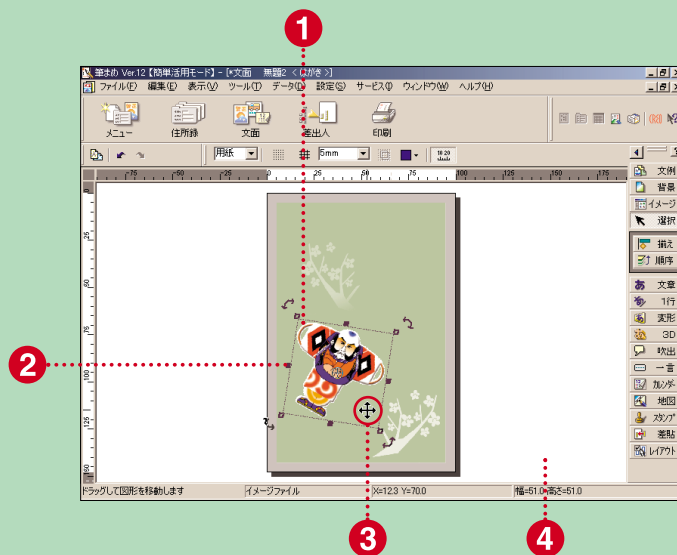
1

筆まめ Ver.12【簡単活用モード】 - [*文面　無題2 〈はがき〉]

ファイル(F)　編集(E)　表示(V)　ツール(T)　データ(D)　設定(S)　サービス(I)　ウィンドウ(W)　ヘルプ(H)

メニュー　住所録　文面　差出人　印刷

用紙　5mm

文例
背景
イメージ
選択
揃え
順序
文章
1行
変形
3D
吹出
一言
カレンダー
地図
スタンプ
差貼
レイアウト

2

ドラッグして図形を移動します　イメージファイル　X=12.3 Y=70.0　幅=51.0 高さ=51.0

3

4